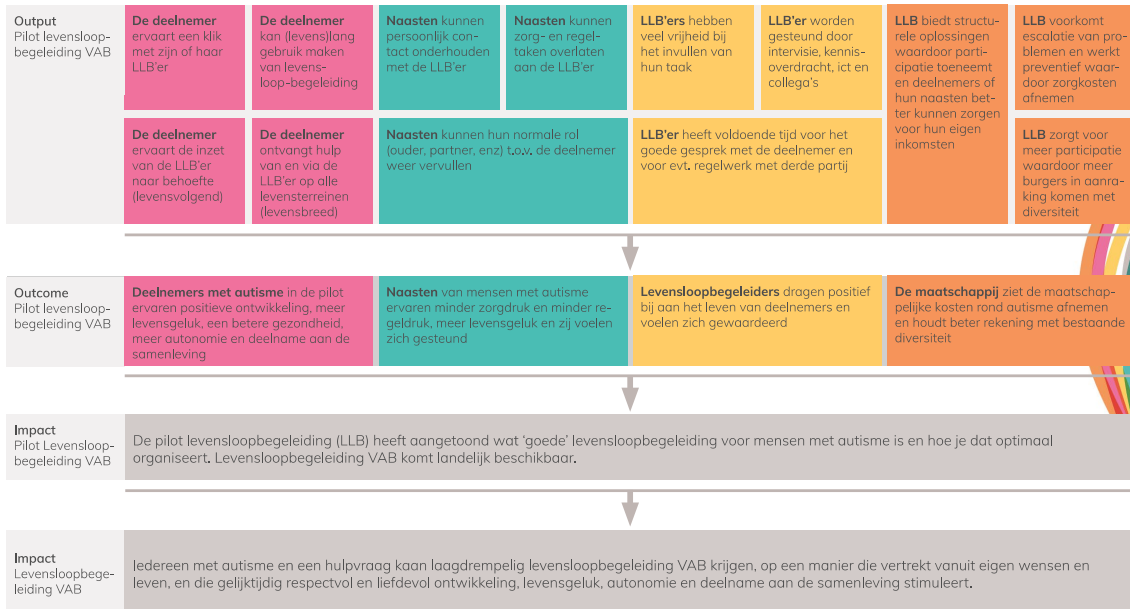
Output
Pilot levensloopbegeleiding VAB

**De deelnemer** ervaart een klik met zijn of haar LLB'er

**De deelnemer** kan (levens)lang gebruik maken van levensloop-begeleiding

**Naasten** kunnen persoonlijk contact onderhouden met de LLB'er

**Naasten** kunnen zorg- en regeltaken overlaten aan de LLB'er

**LLB'ers** hebben veel vrijheid bij het invullen van hun taak

**LLB'er** worden gesteund door intervisie, kennisoverdracht, ict en collega's

**LLB** biedt structurele oplossingen waardoor participatie toeneemt en deelnemers of hun naasten beter kunnen zorgen voor hun eigen inkomsten

**LLB** voorkomt escalatie van problemen en werkt preventief waardoor zorgkosten afnemen

**De deelnemer** ervaart de inzet van de LLB'er naar behoefte (levensvolgend)

**De deelnemer** ontvangt hulp van en via de LLB'er op alle levensterreinen (levensbreed)

**Naasten** kunnen hun normale rol (ouder, partner, enz) t.o.v. de deelnemer weer vervullen

**LLB'er** heeft voldoende tijd voor het goede gesprek met de deelnemer en voor evt. regelwerk met derde partij

**LLB** zorgt voor meer participatie waardoor meer burgers in aanraking komen met diversiteit

Outcome
Pilot levensloopbegeleiding VAB

**Deelnemers met autisme** in de pilot ervaren positieve ontwikkeling, meer levensgeluk, een betere gezondheid, meer autonomie en deelname aan de samenleving

**Naasten** van mensen met autisme ervaren minder zorgdruk en minder regeldruk, meer levensgeluk en zij voelen zich gesteund

**Levensloopbegeleiders** dragen positief bij aan het leven van deelnemers en voelen zich gewaardeerd

**De maatschappij** ziet de maatschappelijke kosten rond autisme afnemen en houdt beter rekening met bestaande diversiteit

Impact
Pilot Levensloopbegeleiding VAB

De pilot levensloopbegeleiding (LLB) heeft aangetoond wat 'goede' levensloopbegeleiding voor mensen met autisme is en hoe je dat optimaal organiseert. Levensloopbegeleiding VAB komt landelijk beschikbaar.

Impact
Levensloopbegeleiding VAB

Iedereen met autisme en een hulpvraag kaan laagdrempelig levensloopbegeleiding VAB krijgen, op een manier die vertrekt vanuit eigen wensen en leven, en die gelijktijdig respectvol en liefdevol ontwikkeling, levensgeluk, autonomie en deelname aan de samenleving stimuleert.